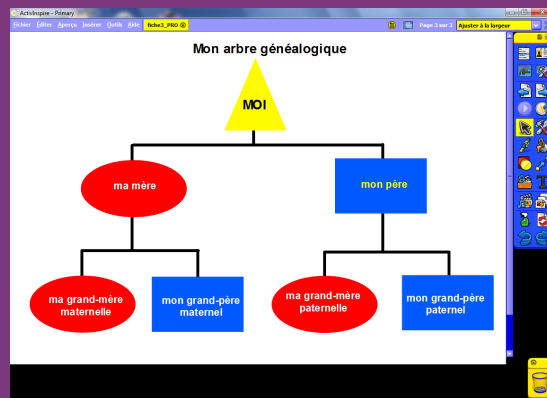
ActivInspire - Primary

Fichier Éditer Aperçu Insérer Outils Aide fiche3_PRO

Page 3 sur 3 Ajuster à la largeur

Mon arbre généalogique

MOI

ma mère

mon père

ma grand-mère maternelle

mon grand-père maternel

ma grand-mère paternelle

mon grand-père paternel